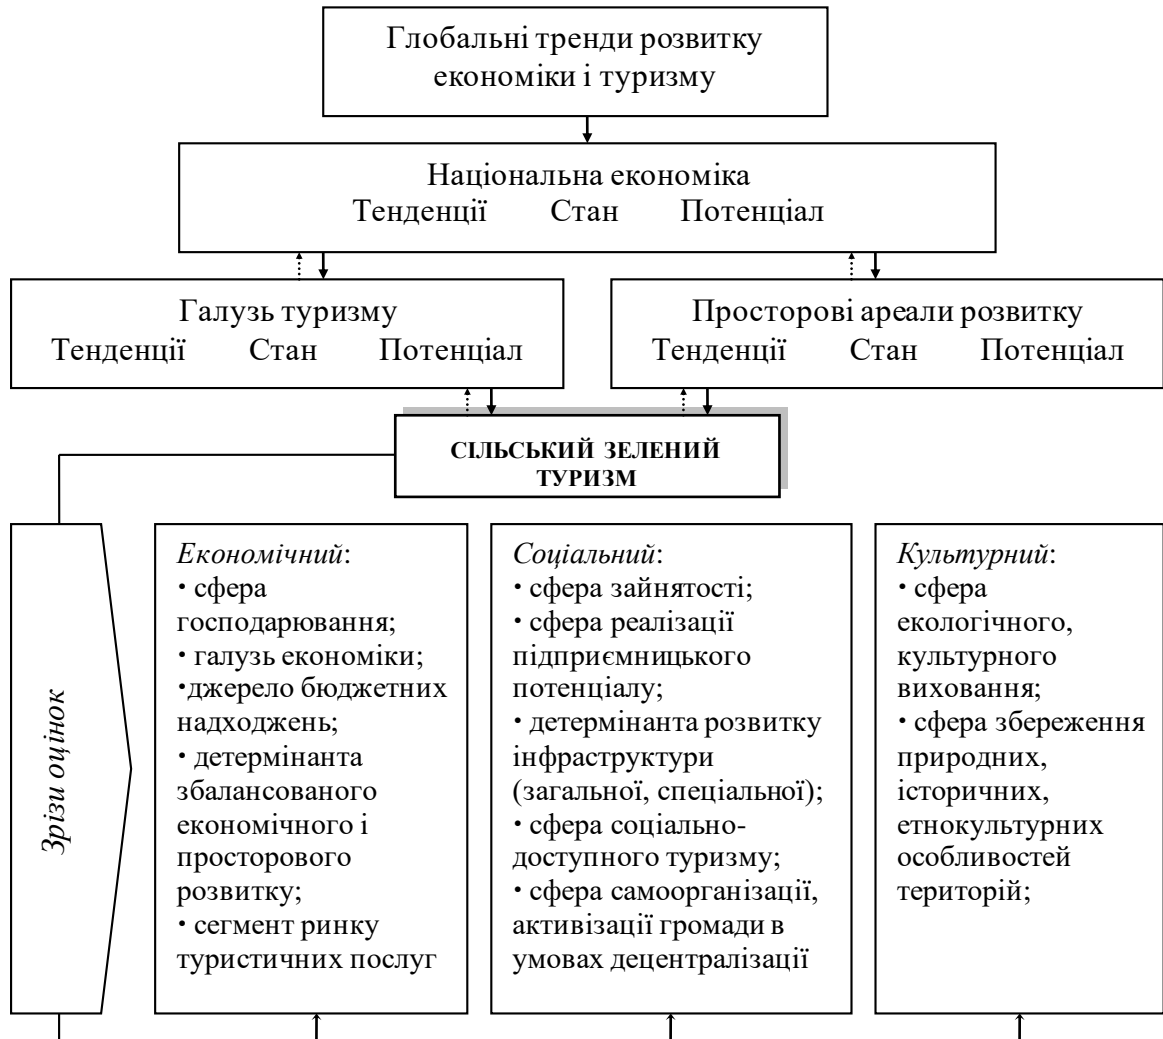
Глобальні тренди розвитку економіки і туризму

Національна економіка
Тенденції Стан Потенціал

Галузь туризму
Тенденції Стан Потенціал

Просторові ареали розвитку
Тенденції Стан Потенціал

СІЛЬСЬКИЙ ЗЕЛЕНИЙ ТУРИЗМ

Зрізи оцінок

*Економічний*:
• сфера господарювання;
• галузь економіки;
•джерело бюджетних надходжень;
• детермінанта збалансованого економічного і просторового розвитку;
• сегмент ринку туристичних послуг

*Соціальний*:
• сфера зайнятості;
• сфера реалізації підприємницького потенціалу;
• детермінанта розвитку інфраструктури (загальної, спеціальної);
• сфера соціально-доступного туризму;
• сфера самоорганізації, активізації громади в умовах децентралізації

*Культурний*:
• сфера екологічного, культурного виховання;
• сфера збереження природних, історичних, етнокультурних особливостей територій;